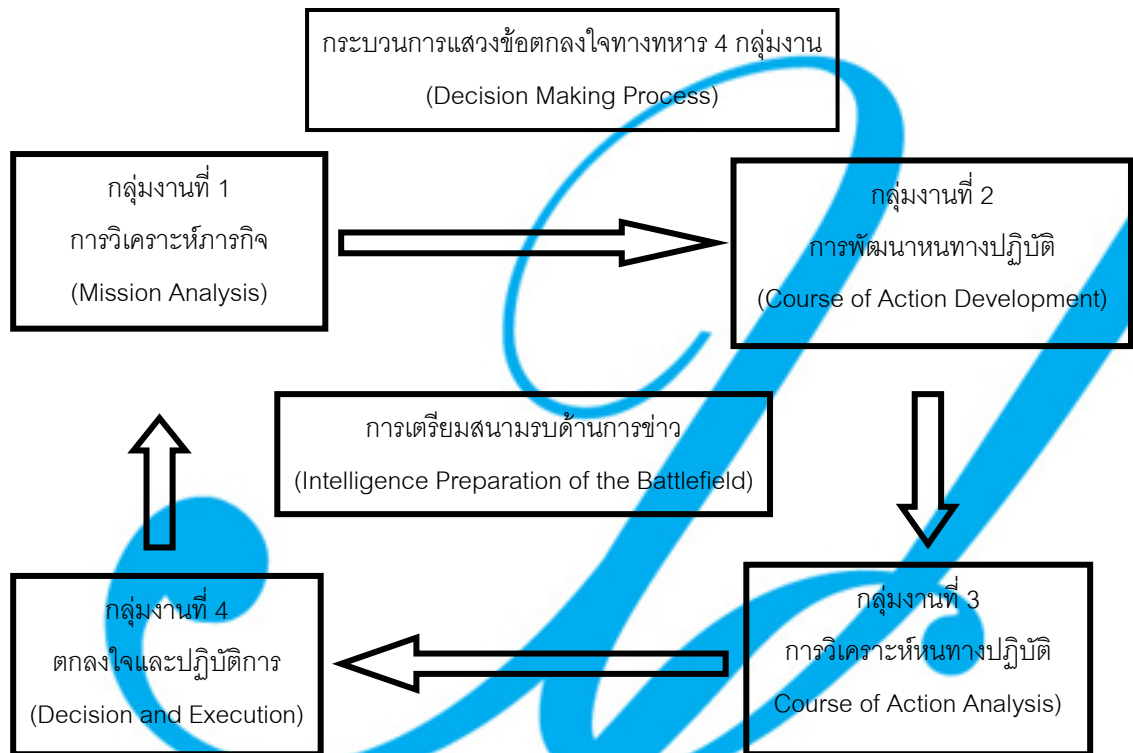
กระบวนการแสวงข้อตกลงใจทางทหาร 4 กลุ่มงาน
(Decision Making Process)

กลุ่มงานที่ 1
การวิเคราะห์ภารกิจ
(Mission Analysis)

กลุ่มงานที่ 2
การพัฒนาหนทางปฏิบัติ
(Course of Action Development)

การเตรียมสนามรบด้านการข่าว
(Intelligence Preparation of the Battlefield)

กลุ่มงานที่ 4
ตกลงใจและปฏิบัติการ
(Decision and Execution)

กลุ่มงานที่ 3
การวิเคราะห์หนทางปฏิบัติ
Course of Action Analysis)